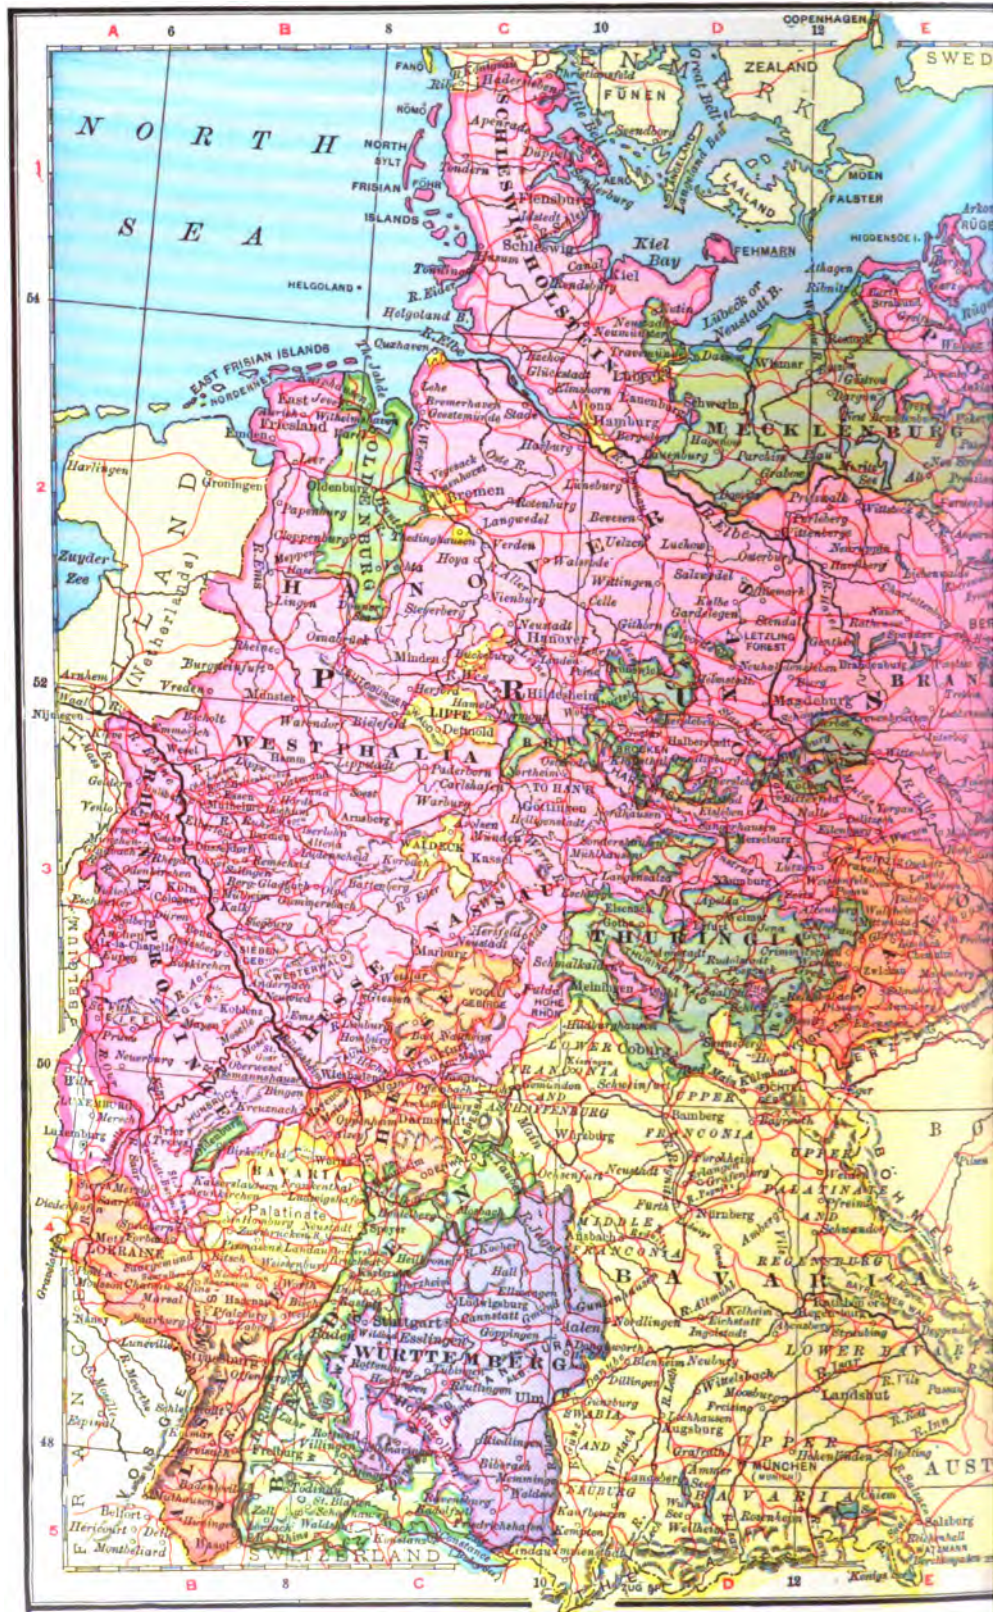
A 6 B 8 C 10 D COPENHAGEN 12 E

NORTH SEA

FANO
RÖMÖ
NORTH SYLT
FRISIAN FÖHR
ISLANDS
HELGOLAND
EAST FRISIAN ISLANDS
NORDERNEY

DENMARK
FÜNEN
ZEALAND
LAALAND
FALSTER
MOEN
FEHMARN
SWED
Great Belt
Little Belt
Kiel Bay
Lübeck or Neustadt B.

SCHLESWIG HOLSTEIN
Hadersleben
Apenrade
Tondern
Flensburg
Schleswig
Husum
Kiel
Neumünster
Tönning
Helgoland B.
Cuxhaven
Glückstadt
Altona
Hamburg
Lübeck
Travemünde

MECKLENBURG
Wismar
Schwerin
Rostock
Güstrow
Parchim
Hagenow

East Friesland
Emden
Aurich
Wilhelmshaven
Jever
OLDENBURG
Oldenburg
Bremen
Bremerhaven
Geestemünde
Stade
Harburg
Lüneburg
Vegesack
Verden
Hoya
Nienburg
Celle
Uelzen
Salzwedel
Gardelegen
Stendal
Hanover
Hildesheim
Neustadt
Papenburg
Meppen
Lingen
Osnabrück
Minden
Herford
Hameln
LIPPE
Detmold
Bielefeld
Münster
Warendorf

HANOVER
PRUSSIA
WESTPHALIA
BRANDENBURG
SAXONY
Magdeburg
Halberstadt
BRUNSWICK
Wittenberg
Halle
Merseburg
Naumburg
Weimar
Jena
Erfurt
Gotha
Eisenach
THURINGIA
Mühlhausen
Nordhausen
Göttingen
Kassel
WALDECK
HESSE NASSAU
Marburg
Fulda
Wetzlar
Giessen
Wiesbaden
Frankfurt
Darmstadt
Mainz
Koblenz
Bonn
Köln
Düsseldorf
Elberfeld
Barmen
Essen
Duisburg
Wesel
Cleve
Crefeld
Aachen
Aix-la-Chapelle
Düren
Trier
Saarbrücken
RHINE PROVINCE
Arnsberg
Iserlohn
Soest
Paderborn
Lippstadt
Hamm
Dortmund
Bochum

Harlingen
Groningen
Zuyder Zee
HOLLAND (Netherlands)
Arnhem
Nijmegen
Venlo
BELGIUM
LUXEMBURG
Luxemburg

LORRAINE
Metz
Diedenhofen
Saarburg
Nancy
Lunéville
ALSACE
Strassburg
Colmar
Mülhausen
Belfort
Héricourt
Montbéliard
Basel
FRANCE

BAVARIA
Palatinate
Kaiserslautern
Speyer
Landau
Ludwigshafen
Mannheim
Heidelberg
Karlsruhe
Baden
Freiburg
Konstanz
SWITZERLAND

WÜRTTEMBERG
Stuttgart
Esslingen
Heilbronn
Ludwigsburg
Cannstatt
Göppingen
Tübingen
Reutlingen
Ulm
Biberach
Ravensburg
Friedrichshafen
Lake Constance

UPPER FRANCONIA
LOWER FRANCONIA
MIDDLE FRANCONIA
Würzburg
Bamberg
Bayreuth
Coburg
Schweinfurt
Aschaffenburg
Nürnberg
Fürth
Ansbach
Erlangen
UPPER PALATINATE AND REGENSBURG
Regensburg
Amberg
Ingolstadt
Neuburg
Donauwörth
Nördlingen
SWABIA
Augsburg
Kempten
Memmingen
LOWER BAVARIA
Landshut
Passau
UPPER BAVARIA
München
Rosenheim
Salzburg
AUST
BÖHMER WALD

52
50
48
54
1
2
3
4
5
B 8 C 10 D 12 E